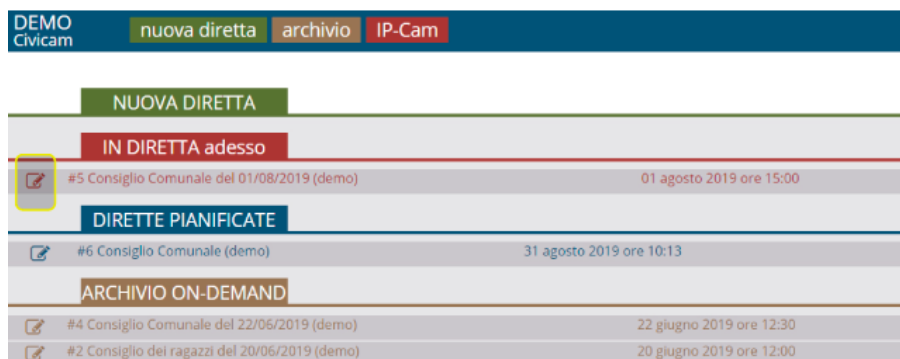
DEMO
Civicam

nuova diretta archivio IP-Cam

NUOVA DIRETTA

IN DIRETTA adesso

#5 Consiglio Comunale del 01/08/2019 (demo) 01 agosto 2019 ore 15:00

DIRETTE PIANIFICATE

#6 Consiglio Comunale (demo) 31 agosto 2019 ore 10:13

ARCHIVIO ON-DEMAND

#4 Consiglio Comunale del 22/06/2019 (demo) 22 giugno 2019 ore 12:30

#2 Consiglio dei ragazzi del 20/06/2019 (demo) 20 giugno 2019 ore 12:00